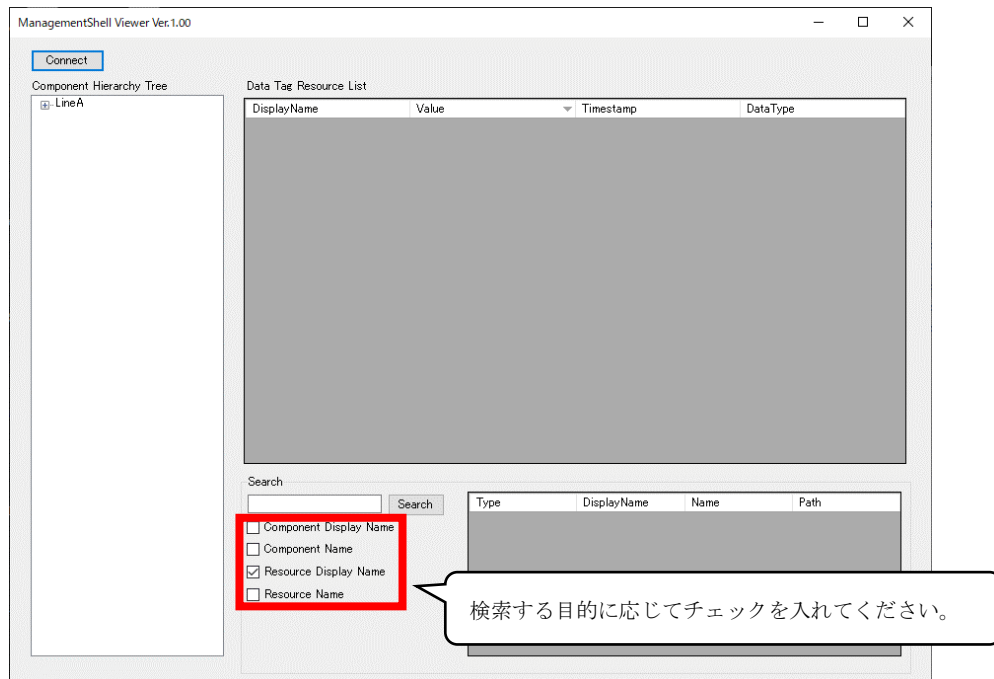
ManagementShell Viewer Ver.1.00

Connect

Component Hierarchy Tree

LineA

Data Tag Resource List

| DisplayName | Value | Timestamp | DataType |
|---|---|---|---|

Search

Search

Component Display Name
Component Name
Resource Display Name
Resource Name

| Type | DisplayName | Name | Path |
|---|---|---|---|

検索する目的に応じてチェックを入れてください。